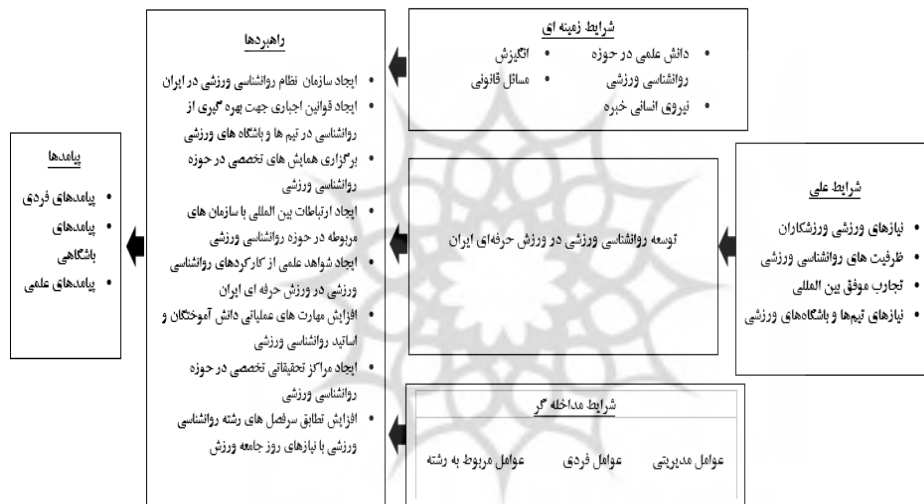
شرایط زمینه ای

• دانش علمی در حوزه روانشناسی ورزشی
• نیروی انسانی خبره
• انگیزش
• مسائل قانونی

راهبردها

• ایجاد سازمان نظام روانشناسی ورزشی در ایران
• ایجاد قوانین اجباری جهت بهره گیری از روانشناسی در تیم ها و باشگاه های ورزشی
• برگزاری همایش های تخصصی در حوزه روانشناسی ورزشی
• ایجاد ارتباطات بین المللی با سازمان های مربوطه در حوزه روانشناسی ورزشی
• ایجاد شواهد علمی از کارکردهای روانشناسی ورزشی در ورزش حرفه ای ایران
• افزایش مهارت های عملیاتی دانش آموختگان و اساتید روانشناسی ورزشی
• ایجاد مراکز تحقیقاتی تخصصی در حوزه روانشناسی ورزشی
• افزایش تطابق سرفصل های رشته روانشناسی ورزشی با نیازهای روز جامعه ورزش

پیامدها

• پیامدهای فردی
• پیامدهای باشگاهی
• پیامدهای علمی

شرایط علی

• نیازهای ورزشی ورزشکاران
• ظرفیت های روانشناسی ورزشی
• تجارب موفق بین المللی
• نیازهای تیم‌ها و باشگاه‌های ورزشی

توسعه روانشناسی ورزشی در ورزش حرفه‌ای ایران

شرایط مداخله گر

عوامل مدیریتی
عوامل فردی
عوامل مربوط به رشته